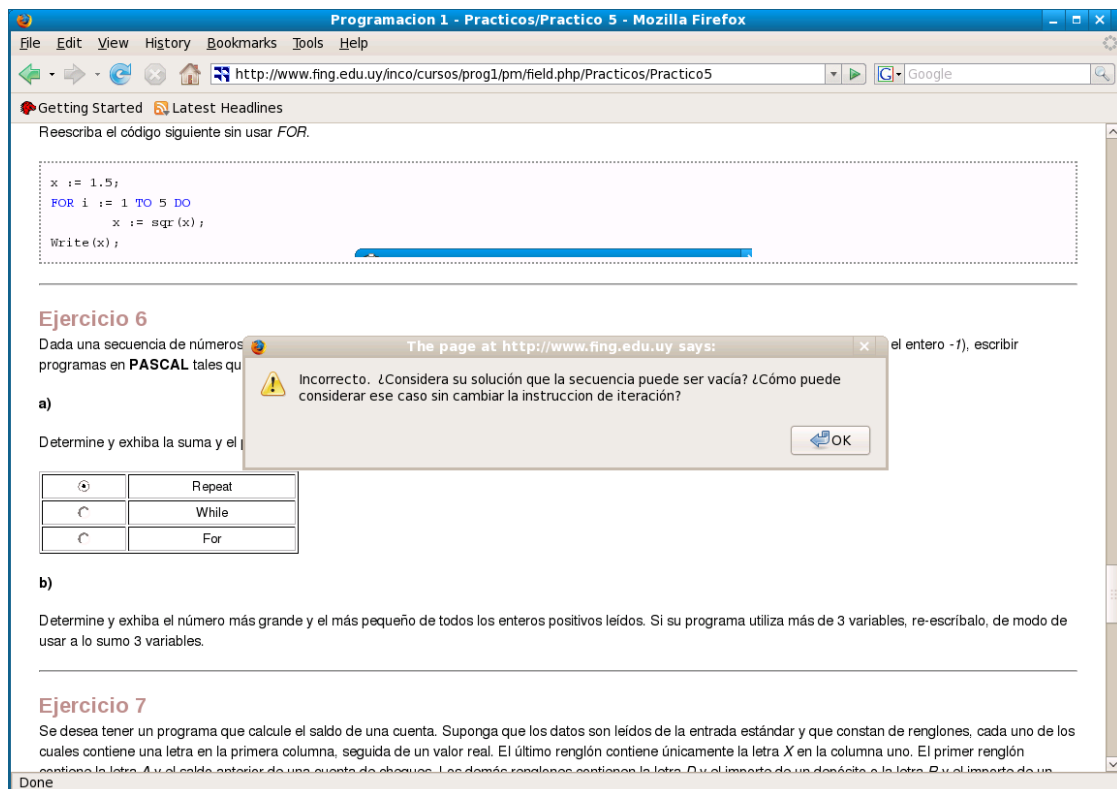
Programacion 1 - Practicos/Practico 5 - Mozilla Firefox

File Edit View History Bookmarks Tools Help

http://www.fing.edu.uy/inco/cursos/prog1/pm/field.php/Practicos/Practico5

Google

Getting Started Latest Headlines

Reescriba el código siguiente sin usar *FOR*.

```
x := 1.5;
FOR i := 1 TO 5 DO
      x := sqr(x);
Write(x);
```

Ejercicio 6

Dada una secuencia de números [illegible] el entero *-1*), escribir programas en **PASCAL** tales qu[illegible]

The page at http://www.fing.edu.uy says:

Incorrecto. ¿Considera su solución que la secuencia puede ser vacía? ¿Cómo puede considerar ese caso sin cambiar la instruccion de iteración?

OK

**a)**

Determine y exhiba la suma y el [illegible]

| ⦿ | Repeat |
|---|---|
| ○ | While |
| ○ | For |

**b)**

Determine y exhiba el número más grande y el más pequeño de todos los enteros positivos leídos. Si su programa utiliza más de 3 variables, re-escríbalo, de modo de usar a lo sumo 3 variables.

Ejercicio 7

Se desea tener un programa que calcule el saldo de una cuenta. Suponga que los datos son leídos de la entrada estándar y que constan de renglones, cada uno de los cuales contiene una letra en la primera columna, seguida de un valor real. El último renglón contiene únicamente la letra *X* en la columna uno. El primer renglón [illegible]

Done